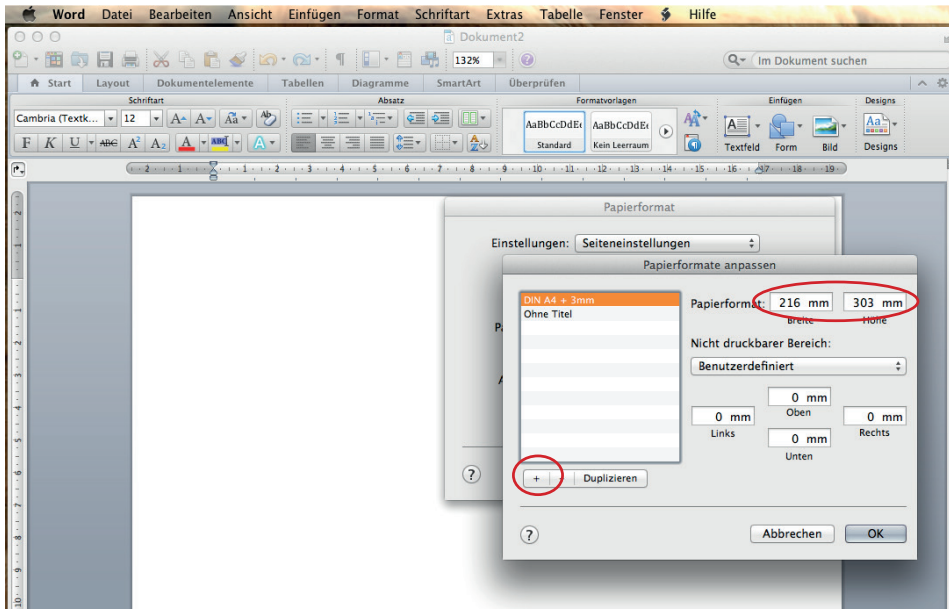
Word Datei Bearbeiten Ansicht Einfügen Format Schriftart Extras Tabelle Fenster Hilfe

Dokument2

132%

Im Dokument suchen

Start Layout Dokumentelemente Tabellen Diagramme SmartArt Überprüfen

Schriftart Absatz Formatvorlagen Einfügen Designs

Cambria (Textk... 12

F K U ABC $A^2$ $A_2$ A

AaBbCcDdEe AaBbCcDdEe

Standard Kein Leerraum

Textfeld Form Bild Designs

2 1 1 2 3 4 5 6 7 8 9 10 11 12 13 14 15 16 17 18 19

Papierformat

Einstellungen: Seiteneinstellungen

Pa

A

?

Papierformate anpassen

DIN A4 + 3mm
Ohne Titel

Papierformat: 216 mm 303 mm
Breite Höhe

Nicht druckbarer Bereich:

Benutzerdefiniert

0 mm
Oben

0 mm 0 mm
Links Rechts

0 mm
Unten

+ Duplizieren

?

Abbrechen OK